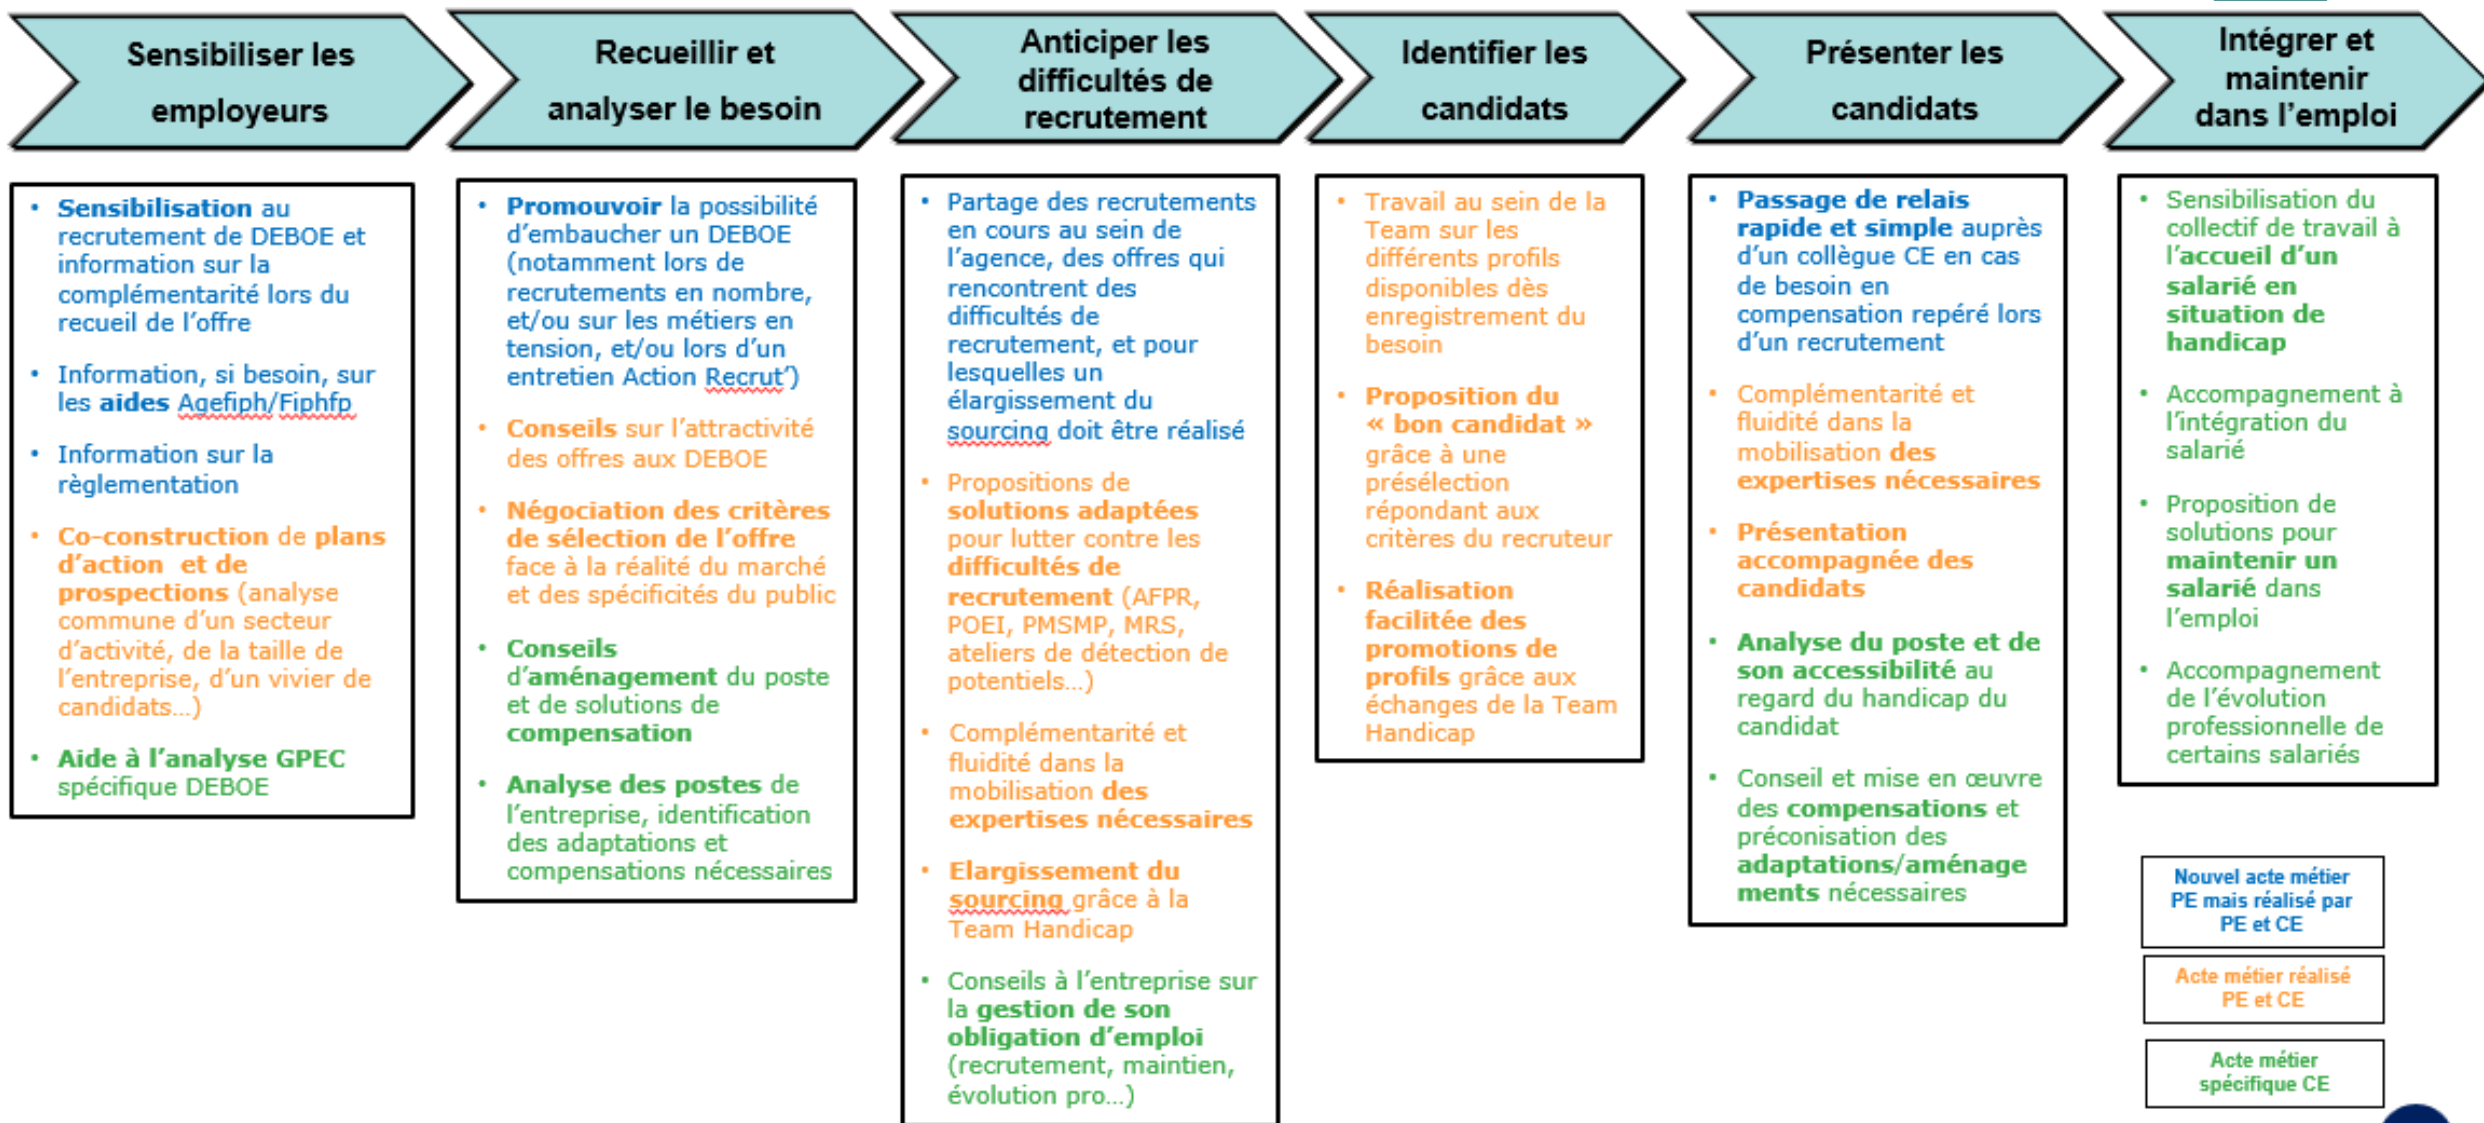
Sensibiliser les employeurs

Recueillir et analyser le besoin

Anticiper les difficultés de recrutement

Identifier les candidats

Présenter les candidats

Intégrer et maintenir dans l'emploi

• Sensibilisation au recrutement de DEBOE et information sur la complémentarité lors du recueil de l'offre

• Information, si besoin, sur les aides Agefiph/Fiphfp

• Information sur la règlementation

• Co-construction de plans d'action et de prospections (analyse commune d'un secteur d'activité, de la taille de l'entreprise, d'un vivier de candidats…)

• Aide à l'analyse GPEC spécifique DEBOE

• Promouvoir la possibilité d'embaucher un DEBOE (notamment lors de recrutements en nombre, et/ou sur les métiers en tension, et/ou lors d'un entretien Action Recrut')

• Conseils sur l'attractivité des offres aux DEBOE

• Négociation des critères de sélection de l'offre face à la réalité du marché et des spécificités du public

• Conseils d'aménagement du poste et de solutions de compensation

• Analyse des postes de l'entreprise, identification des adaptations et compensations nécessaires

• Partage des recrutements en cours au sein de l'agence, des offres qui rencontrent des difficultés de recrutement, et pour lesquelles un élargissement du sourcing doit être réalisé

• Propositions de solutions adaptées pour lutter contre les difficultés de recrutement (AFPR, POEI, PMSMP, MRS, ateliers de détection de potentiels…)

• Complémentarité et fluidité dans la mobilisation des expertises nécessaires

• Elargissement du sourcing grâce à la Team Handicap

• Conseils à l'entreprise sur la gestion de son obligation d'emploi (recrutement, maintien, évolution pro…)

• Travail au sein de la Team sur les différents profils disponibles dès enregistrement du besoin

• Proposition du « bon candidat » grâce à une présélection répondant aux critères du recruteur

• Réalisation facilitée des promotions de profils grâce aux échanges de la Team Handicap

• Passage de relais rapide et simple auprès d'un collègue CE en cas de besoin en compensation repéré lors d'un recrutement

• Complémentarité et fluidité dans la mobilisation des expertises nécessaires

• Présentation accompagnée des candidats

• Analyse du poste et de son accessibilité au regard du handicap du candidat

• Conseil et mise en œuvre des compensations et préconisation des adaptations/aménagements nécessaires

• Sensibilisation du collectif de travail à l'accueil d'un salarié en situation de handicap

• Accompagnement à l'intégration du salarié

• Proposition de solutions pour maintenir un salarié dans l'emploi

• Accompagnement de l'évolution professionnelle de certains salariés

Nouvel acte métier PE mais réalisé par PE et CE

Acte métier réalisé PE et CE

Acte métier spécifique CE